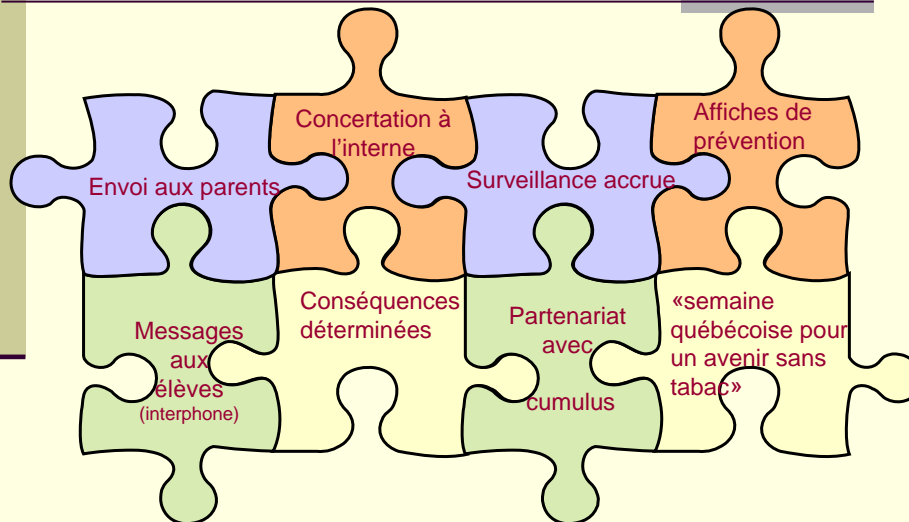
Concertation à l'interne

Affiches de prévention

Envoi aux parents

Surveillance accrue

Messages aux élèves
(interphone)

Conséquences déterminées

Partenariat avec

cumulus

«semaine québécoise pour un avenir sans tabac»